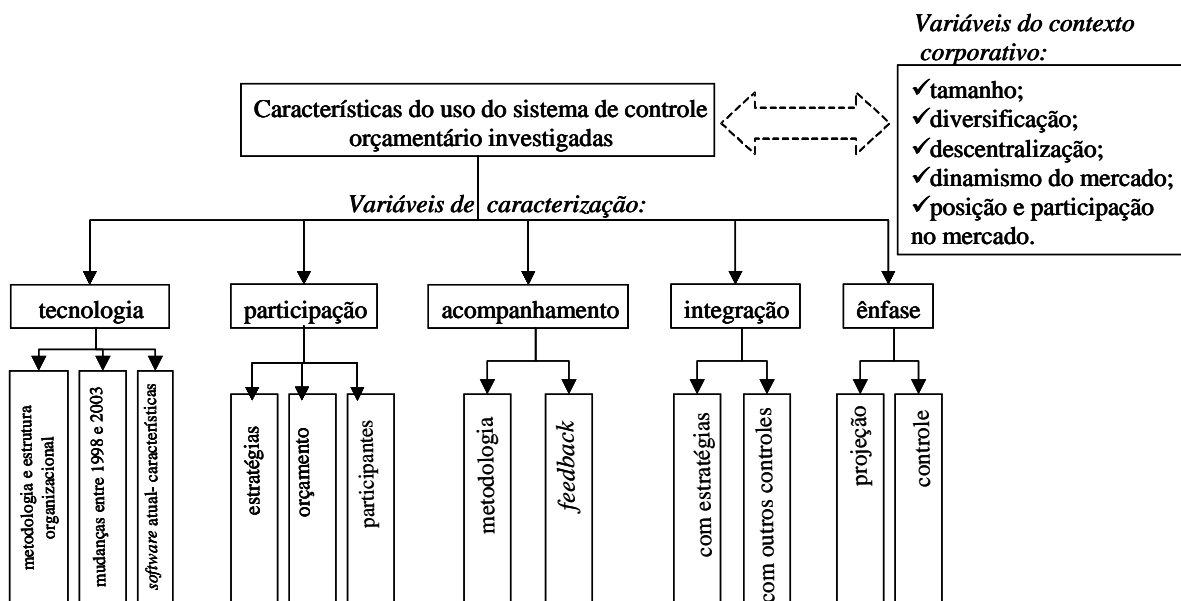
Variáveis do contexto corporativo:

✓tamanho;
✓diversificação;
✓descentralização;
✓dinamismo do mercado;
✓posição e participação no mercado.

Características do uso do sistema de controle orçamentário investigadas

Variáveis de caracterização:

tecnologia

metodologia e estrutura organizacional

mudanças entre 1998 e 2003

software atual- características

participação

estratégias

orçamento

participantes

acompanhamento

metodologia

feedback

integração

com estratégias

com outros controles

ênfase

projeção

controle